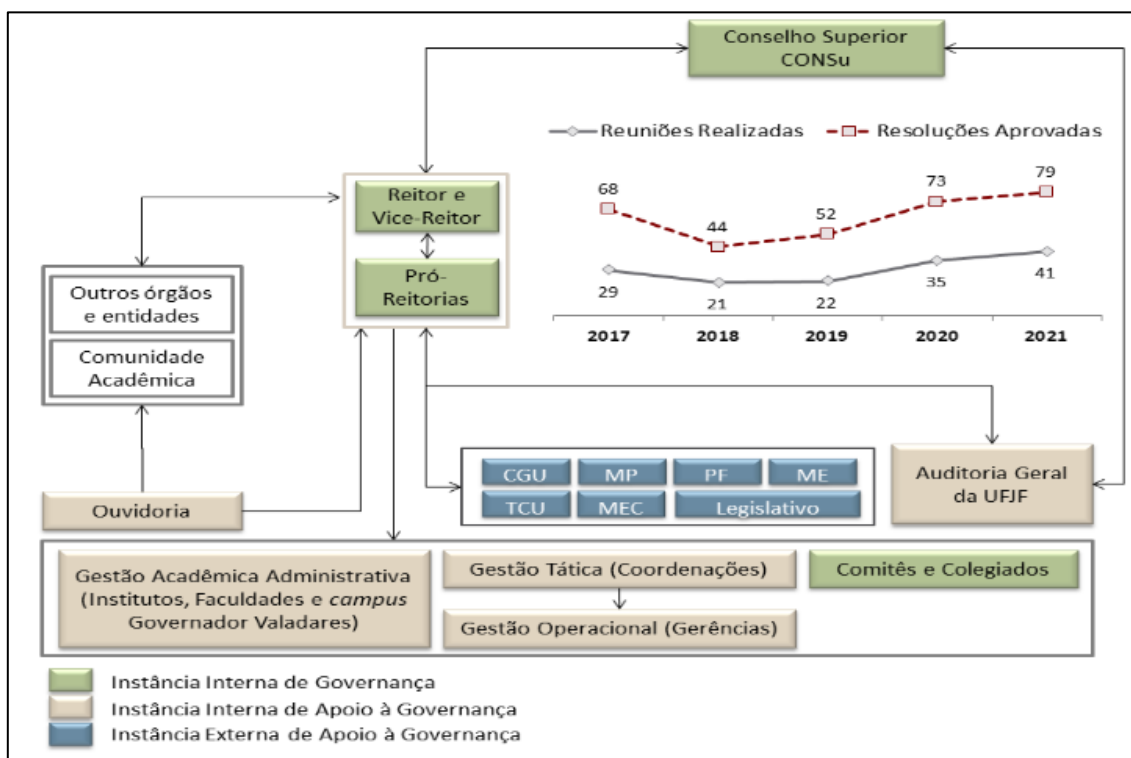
Conselho Superior CONSu

Reuniões Realizadas Resoluções Aprovadas

68 44 52 73 79

29 21 22 35 41

2017 2018 2019 2020 2021

Reitor e Vice-Reitor

Pró-Reitorias

Outros órgãos e entidades

Comunidade Acadêmica

Ouvidoria

CGU MP PF ME

TCU MEC Legislativo

Auditoria Geral da UFJF

Gestão Acadêmica Administrativa (Institutos, Faculdades e *campus* Governador Valadares)

Gestão Tática (Coordenações)

Gestão Operacional (Gerências)

Comitês e Colegiados

Instância Interna de Governança

Instância Interna de Apoio à Governança

Instância Externa de Apoio à Governança